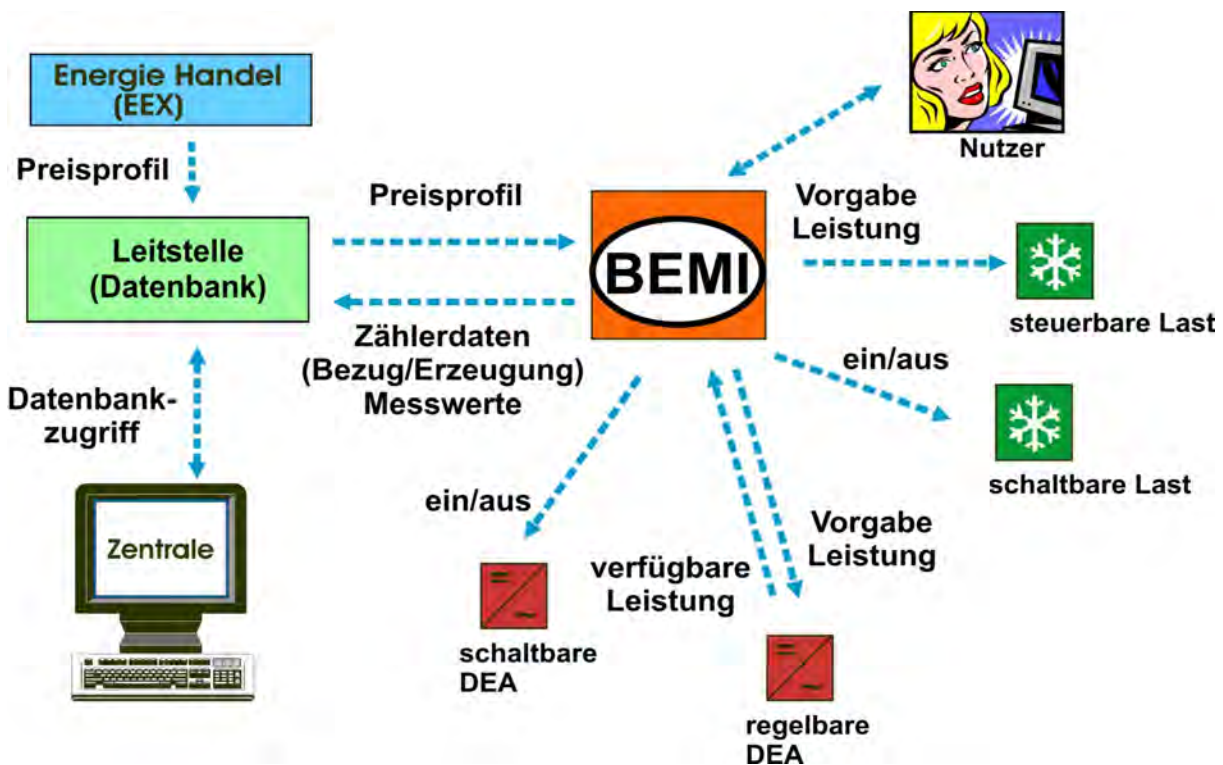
Energie Handel (EEX)

Preisprofil

Leitstelle (Datenbank)

Datenbankzugriff

Zentrale

Preisprofil

Zählerdaten (Bezug/Erzeugung) Messwerte

BEMI

Nutzer

Vorgabe Leistung

steuerbare Last

ein/aus

schaltbare Last

ein/aus

schaltbare DEA

verfügbare Leistung

Vorgabe Leistung

regelbare DEA